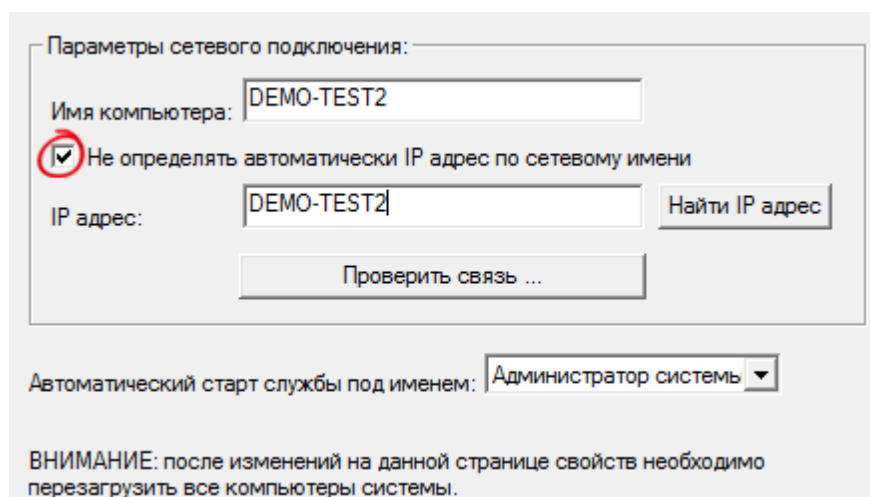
Параметры сетевого подключения:

Имя компьютера: DEMO-TEST2

Не определять автоматически IP адрес по сетевому имени

IP адрес: DEMO-TEST2

Найти IP адрес

Проверить связь ...

Автоматический старт службы под именем: Администратор системь

ВНИМАНИЕ: после изменений на данной странице свойств необходимо перезагрузить все компьютеры системы.